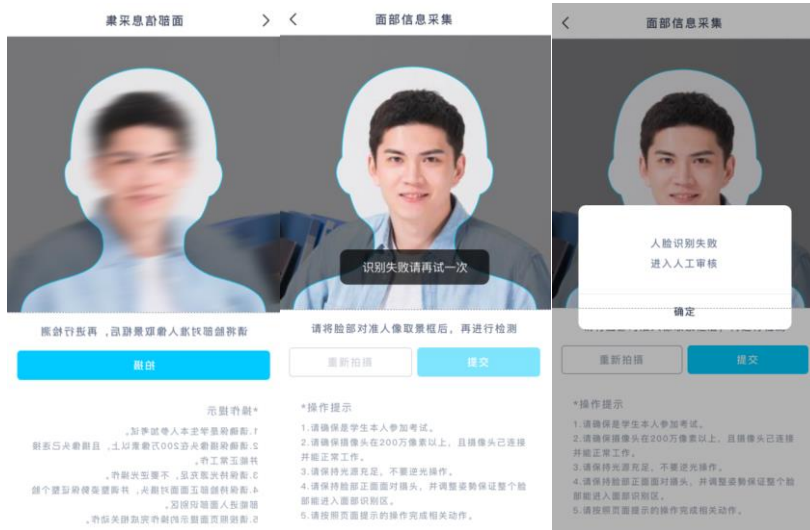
面部信息采集

请将脸部对准人像取景框后，再进行检测

拍摄

*操作提示

1.请确保是学生本人参加考试。
2.请确保摄像头在200万像素以上，且摄像头已连接并能正常工作。
3.请保持光源充足，不要逆光操作。
4.请保持脸部正面面对摄像头，并调整姿势保证整个脸部能进入面部识别区。
5.请按照页面提示的操作完成相关动作。

面部信息采集

识别失败请再试一次

请将脸部对准人像取景框后，再进行检测

重新拍摄

提交

*操作提示

1.请确保是学生本人参加考试。
2.请确保摄像头在200万像素以上，且摄像头已连接并能正常工作。
3.请保持光源充足，不要逆光操作。
4.请保持脸部正面面对摄像头，并调整姿势保证整个脸部能进入面部识别区。
5.请按照页面提示的操作完成相关动作。

面部信息采集

人脸识别失败
进入人工审核

确定

重新拍摄

提交

*操作提示

1.请确保是学生本人参加考试。
2.请确保摄像头在200万像素以上，且摄像头已连接并能正常工作。
3.请保持光源充足，不要逆光操作。
4.请保持脸部正面面对摄像头，并调整姿势保证整个脸部能进入面部识别区。
5.请按照页面提示的操作完成相关动作。